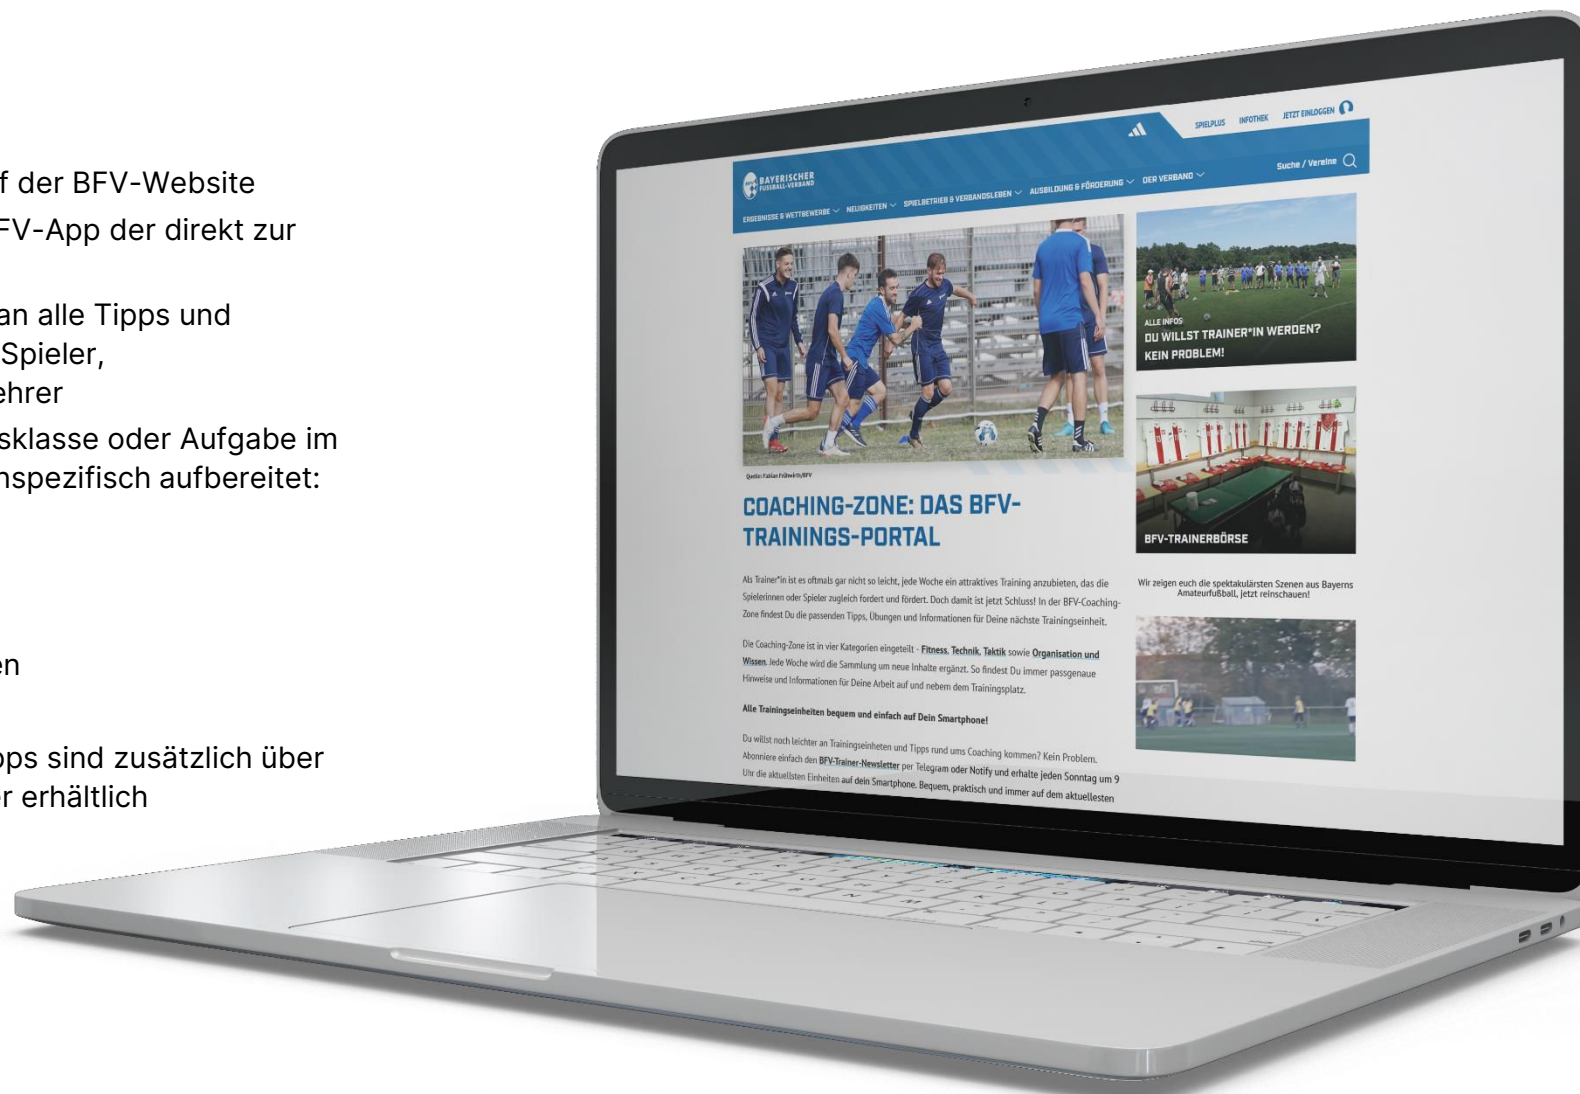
f der BFV-Website
FV-App der direkt zur

an alle Tipps und
Spieler,
ehrer
sklasse oder Aufgabe im
nspezifisch aufbereitet:

en

ps sind zusätzlich über
r erhältlich

SPIELPLUS INFOTHEK JETZT EINLOGGEN

BAYERISCHER FUSSBALL-VERBAND

Suche / Vereine

ERGEBNISSE & WETTBEWERBE NEUIGKEITEN SPIELBETRIEB & VERBANDSLEBEN AUSBILDUNG & FÖRDERUNG DER VERBAND

Quelle: Fabian Frühwirth/BFV

COACHING-ZONE: DAS BFV-TRAININGS-PORTAL

Als Trainer*in ist es oftmals gar nicht so leicht, jede Woche ein attraktives Training anzubieten, das die Spielerinnen oder Spieler zugleich fordert und fördert. Doch damit ist jetzt Schluss! In der BFV-Coaching-Zone findest Du die passenden Tipps, Übungen und Informationen für Deine nächste Trainingseinheit.

Die Coaching-Zone ist in vier Kategorien eingeteilt - Fitness, Technik, Taktik sowie Organisation und Wissen. Jede Woche wird die Sammlung um neue Inhalte ergänzt. So findest Du immer passgenaue Hinweise und Informationen für Deine Arbeit auf und neben dem Trainingsplatz.

Alle Trainingseinheiten bequem und einfach auf Dein Smartphone!

Du willst noch leichter an Trainingseinheiten und Tipps rund ums Coaching kommen? Kein Problem. Abonniere einfach den BFV-Trainer-Newsletter per Telegram oder Notify und erhalte jeden Sonntag um 9 Uhr die aktuellsten Einheiten auf dein Smartphone. Bequem, praktisch und immer auf dem aktuellesten

ALLE INFOS
DU WILLST TRAINER*IN WERDEN? KEIN PROBLEM!

BFV-TRAINERBÖRSE

Wir zeigen euch die spektakulärsten Szenen aus Bayerns Amateurfußball, jetzt reinschauen!